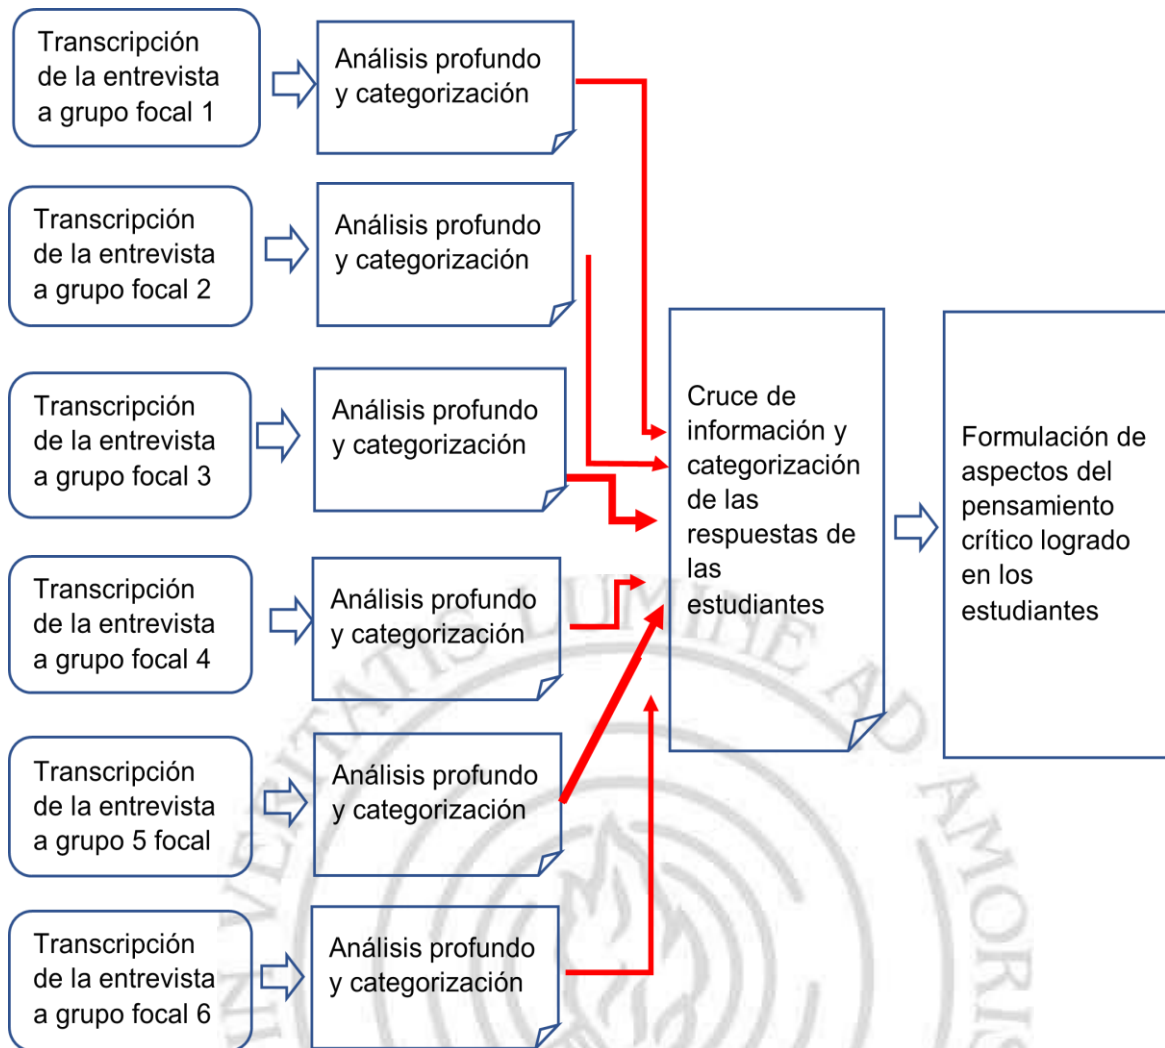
Transcripción de la entrevista a grupo focal 1

Análisis profundo y categorización

Transcripción de la entrevista a grupo focal 2

Análisis profundo y categorización

Transcripción de la entrevista a grupo focal 3

Análisis profundo y categorización

Transcripción de la entrevista a grupo focal 4

Análisis profundo y categorización

Transcripción de la entrevista a grupo 5 focal

Análisis profundo y categorización

Transcripción de la entrevista a grupo focal 6

Análisis profundo y categorización

Cruce de información y categorización de las respuestas de las estudiantes

Formulación de aspectos del pensamiento crítico logrado en los estudiantes

VERITATIS LUMINE AD AMORIS